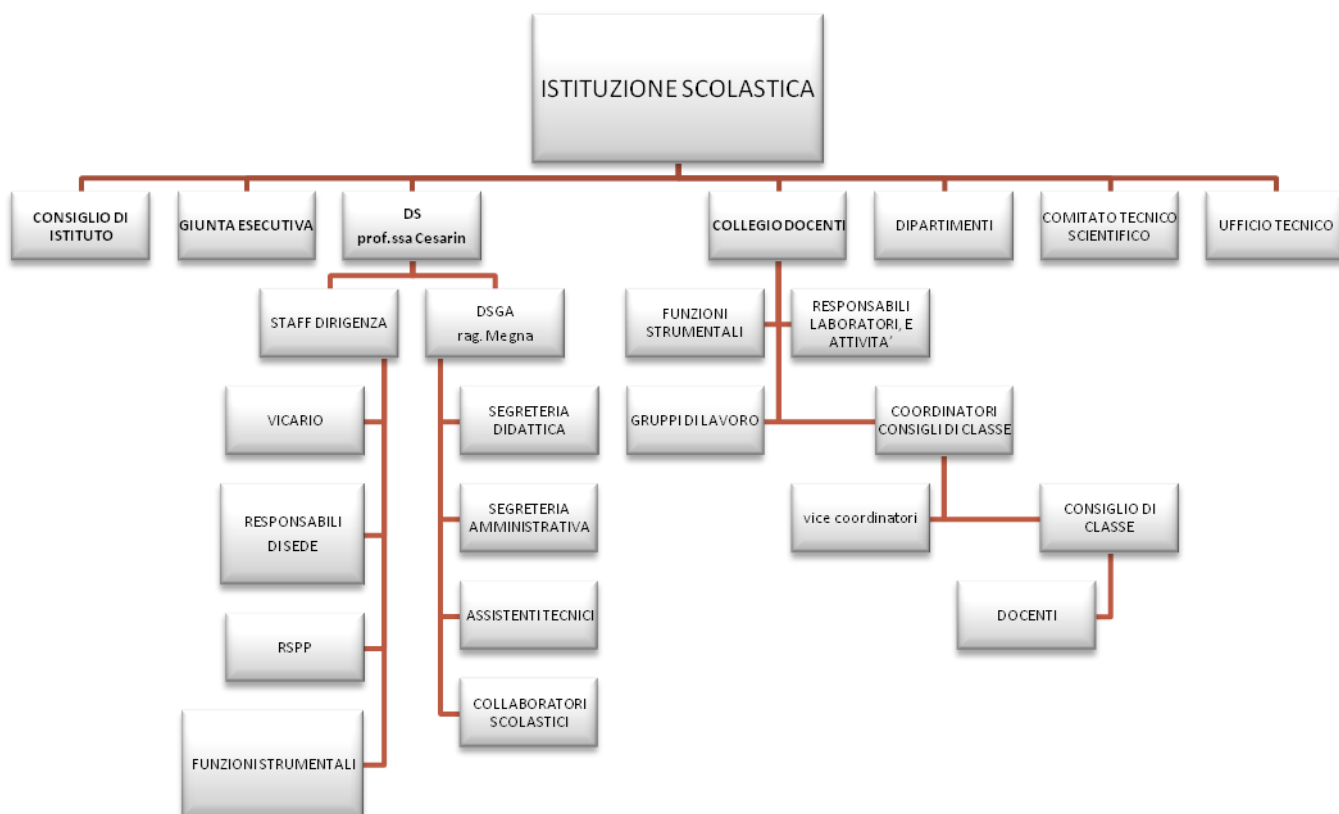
ISTITUZIONE SCOLASTICA

CONSIGLIO DI ISTITUTO

GIUNTA ESECUTIVA

DS
prof.ssa Cesarin

COLLEGIO DOCENTI

DIPARTIMENTI

COMITATO TECNICO SCIENTIFICO

UFFICIO TECNICO

STAFF DIRIGENZA

DSGA
rag. Megna

FUNZIONI STRUMENTALI

RESPONSABILI LABORATORI, E ATTIVITA'

VICARIO

SEGRETERIA DIDATTICA

GRUPPI DI LAVORO

COORDINATORI CONSIGLI DI CLASSE

RESPONSABILI DI SEDE

SEGRETERIA AMMINISTRATIVA

vice coordinatori

CONSIGLIO DI CLASSE

RSPP

ASSISTENTI TECNICI

DOCENTI

COLLABORATORI SCOLASTICI

FUNZIONI STRUMENTALI